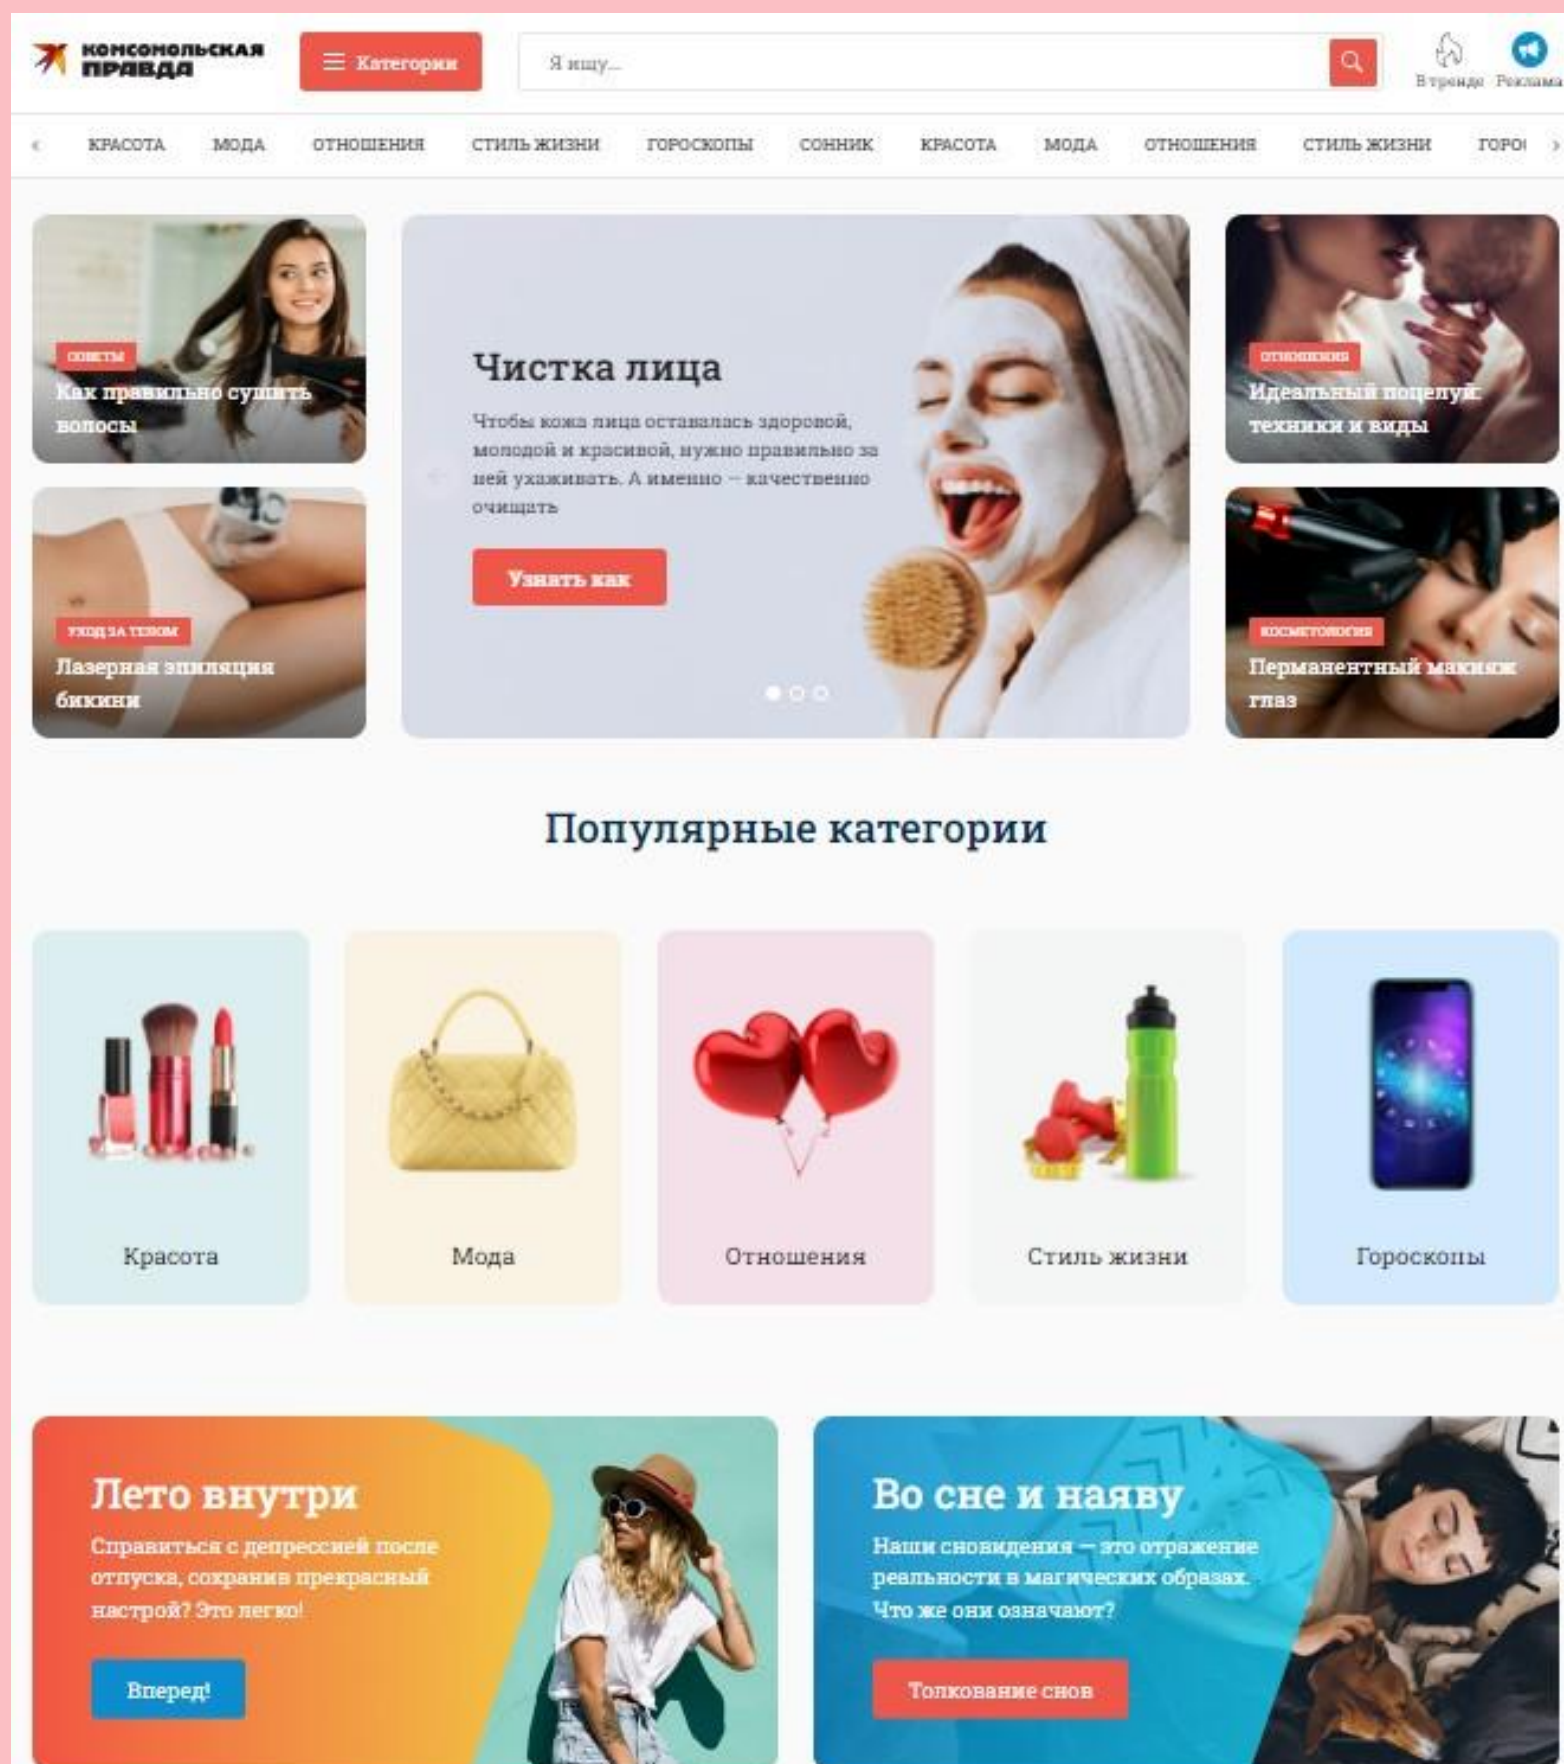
КОМСОМОЛЬСКАЯ ПРАВДА

Категории

Я ищу...

В тренде Реклама

КРАСОТА МОДА ОТНОШЕНИЯ СТИЛЬ ЖИЗНИ ГОРОСКОПЫ СОННИК КРАСОТА МОДА ОТНОШЕНИЯ СТИЛЬ ЖИЗНИ ГОРО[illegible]

СОВЕТЫ
Как правильно сушить волосы

Чистка лица

Чтобы кожа лица оставалась здоровой, молодой и красивой, нужно правильно за ней ухаживать. А именно – качественно очищать

Узнать как

ОТНОШЕНИЯ
Идеальный поцелуй: техники и виды

УХОД ЗА ТЕЛОМ
Лазерная эпиляция бикини

КОСМЕТОЛОГИЯ
Перманентный макияж глаз

Популярные категории

Красота

Мода

Отношения

Стиль жизни

Гороскопы

Лето внутри

Справиться с депрессией после отпуска, сохранив прекрасный настрой? Это легко!

Вперед!

Во сне и наяву

Наши сновидения – это отражение реальности в магических образах. Что же они означают?

Толкование снов